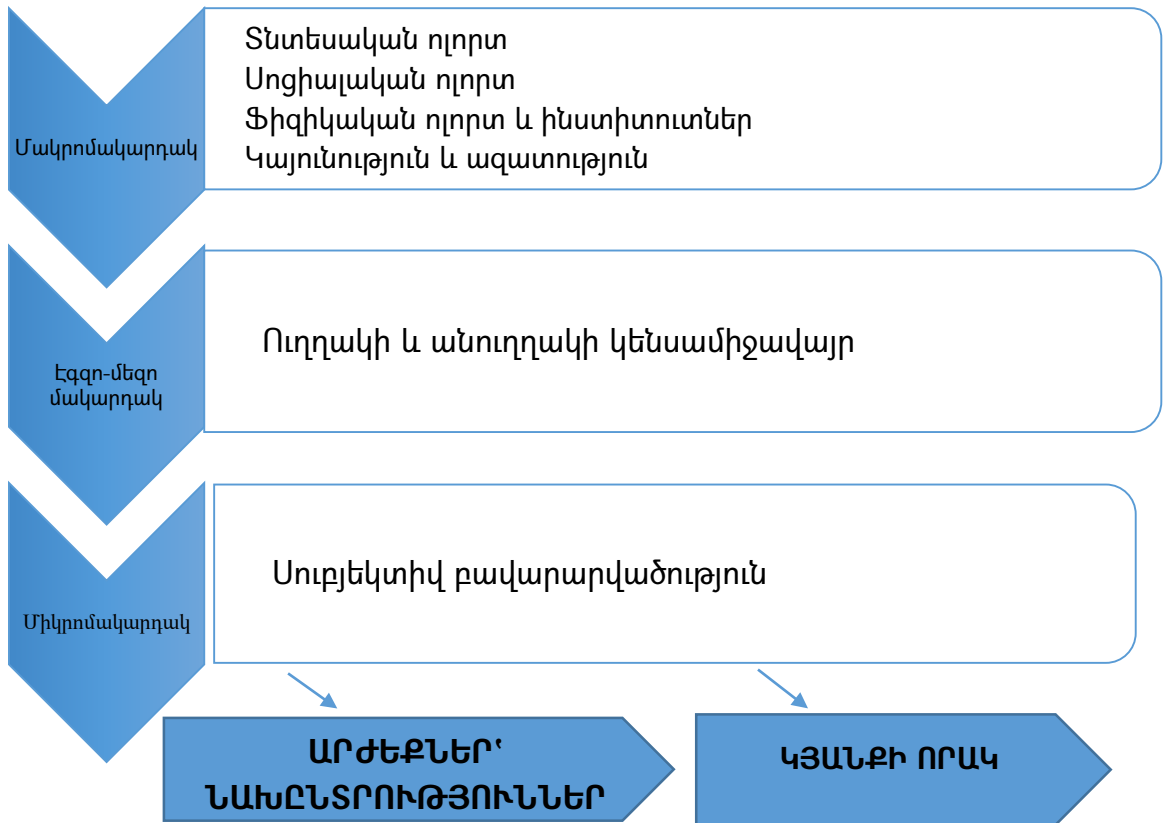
Մակրոմակարդակ

Տնտեսական ոլորտ
Սոցիալական ոլորտ
Ֆիզիկական ոլորտ և ինստիտուտներ
Կայունություն և ազատություն

Էգզո-մեզո մակարդակ

Ուղղակի և անուղղակի կենսամիջավայր

Միկրոմակարդակ

Սուբյեկտիվ բավարարվածություն

ԱՐԺԵՔՆԵՐ՝ ՆԱԽԸՆՏՐՈՒԹՅՈՒՆՆԵՐ

ԿՅԱՆՔԻ ՈՐԱԿ